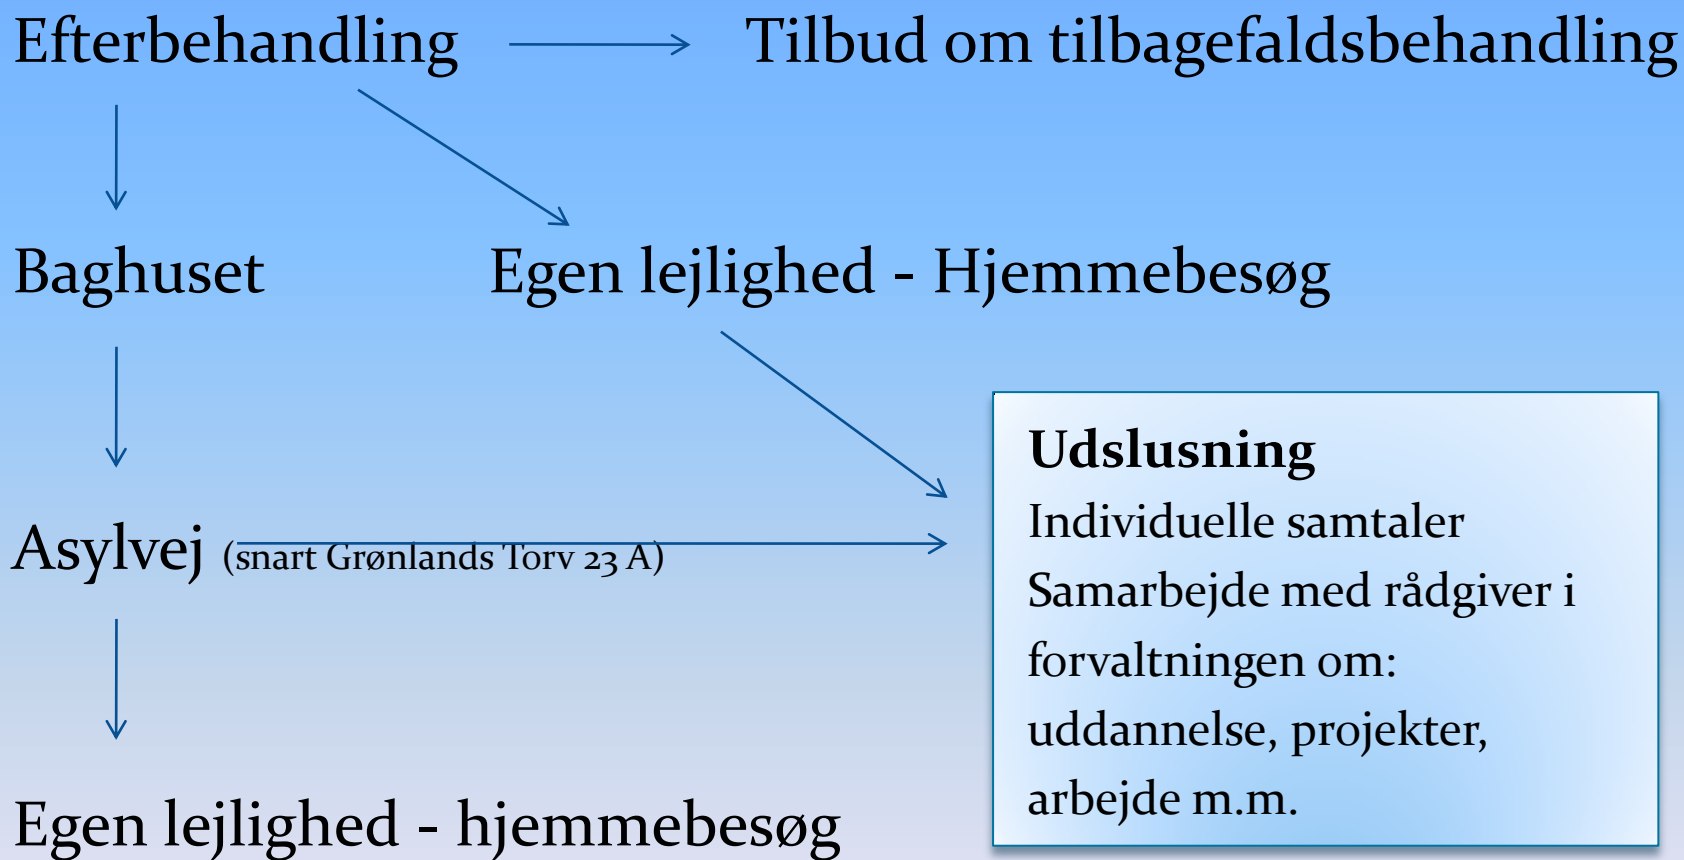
Efterbehandling Tilbud om tilbagefaldsbehandling

Baghuset Egen lejlighed - Hjemmebesøg

Asylvej (snart Grønlands Torv 23 A)

Egen lejlighed - hjemmebesøg

**Udslusning**
Individuelle samtaler
Samarbejde med rådgiver i forvaltningen om: uddannelse, projekter, arbejde m.m.